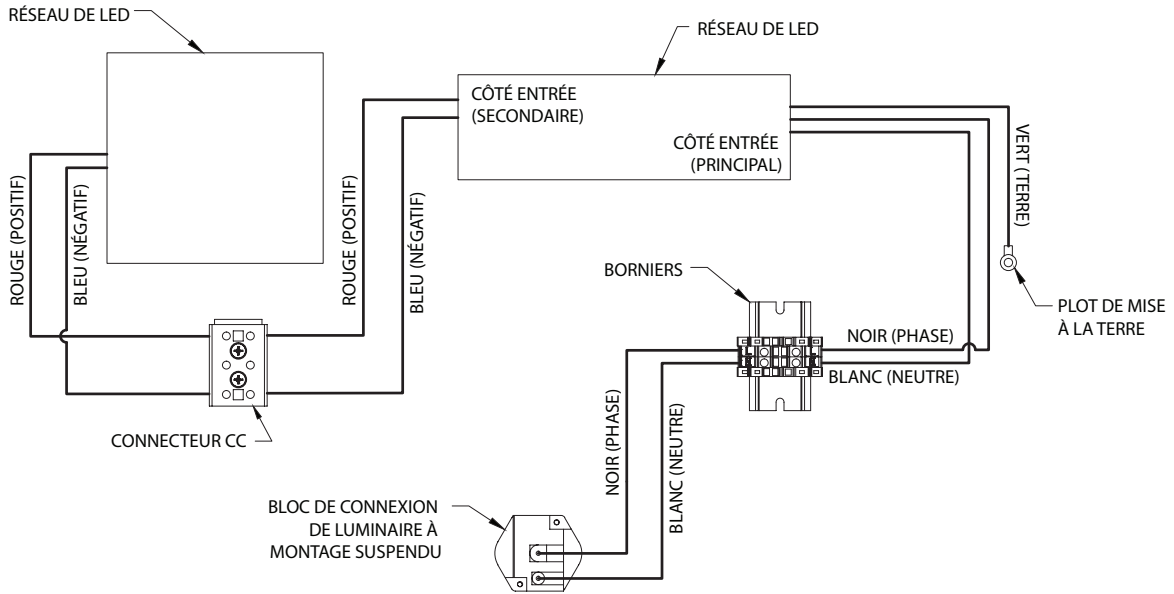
RÉSEAU DE LED

RÉSEAU DE LED

CÔTÉ ENTRÉE
(SECONDAIRE)

CÔTÉ ENTRÉE
(PRINCIPAL)

VERT (TERRE)

ROUGE (POSITIF)

BLEU (NÉGATIF)

ROUGE (POSITIF)

BLEU (NÉGATIF)

BORNIERS

PLOT DE MISE
À LA TERRE

NOIR (PHASE)

BLANC (NEUTRE)

CONNECTEUR CC

NOIR (PHASE)

BLANC (NEUTRE)

BLOC DE CONNEXION
DE LUMINAIRE À
MONTAGE SUSPENDU